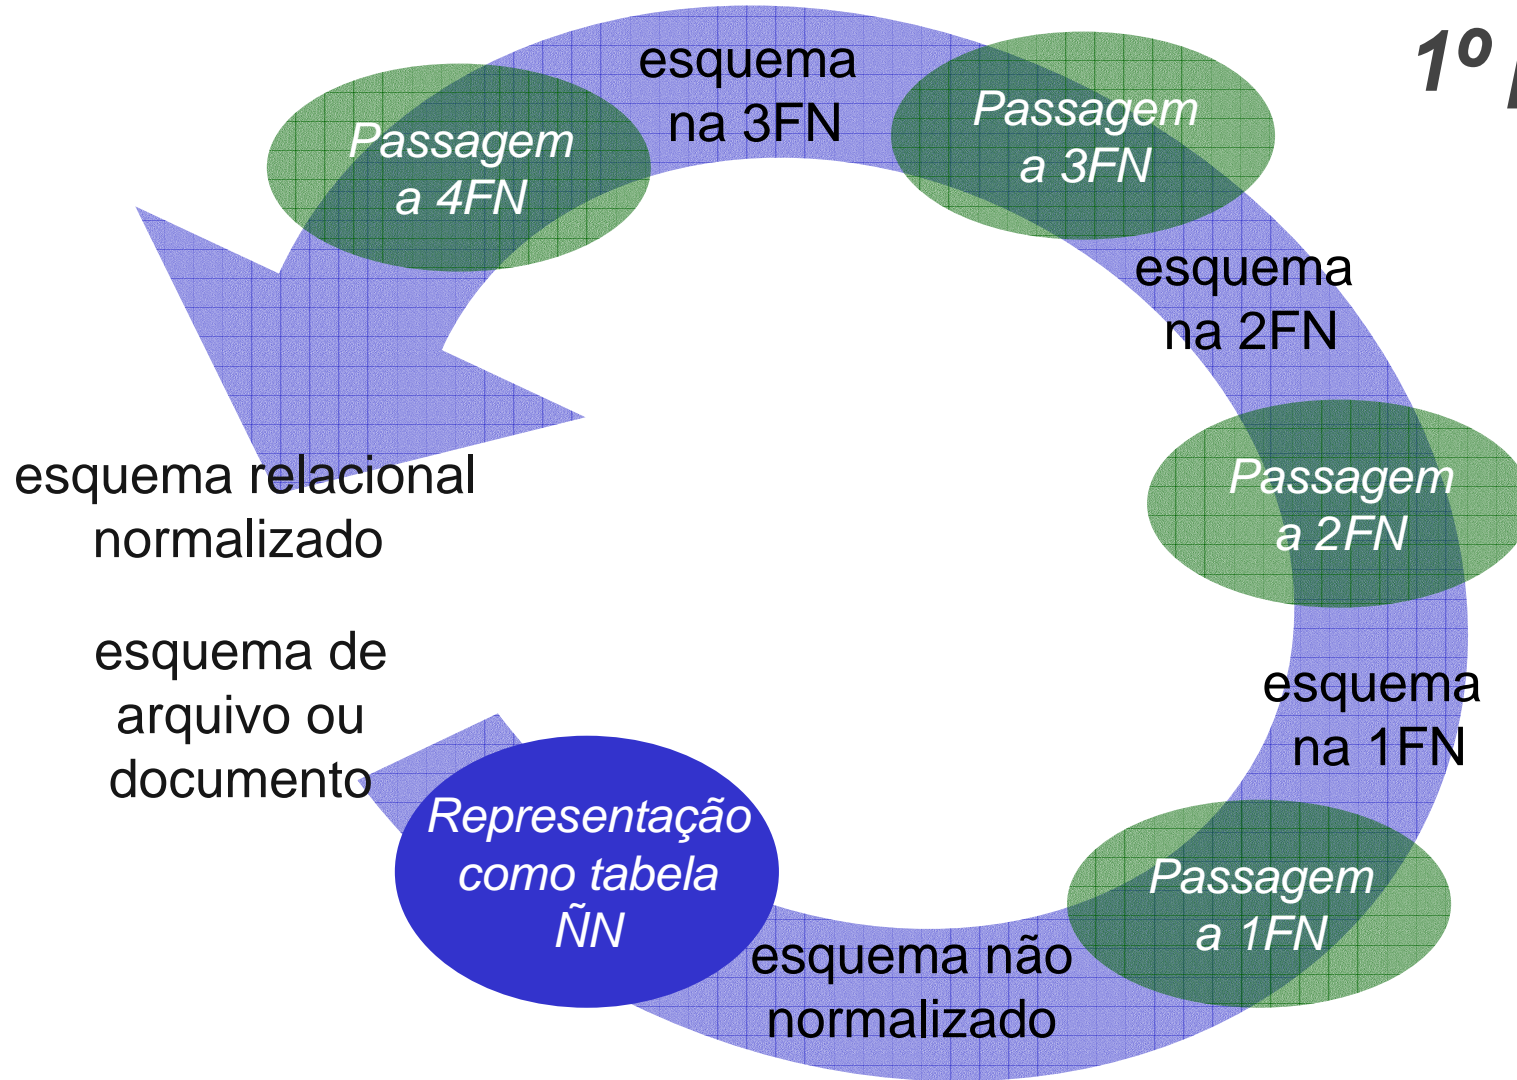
1º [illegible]

esquema na 3FN

Passagem a 4FN

Passagem a 3FN

esquema na 2FN

esquema relacional normalizado

Passagem a 2FN

esquema de arquivo ou documento

esquema na 1FN

Representação como tabela ÑN

Passagem a 1FN

esquema não normalizado